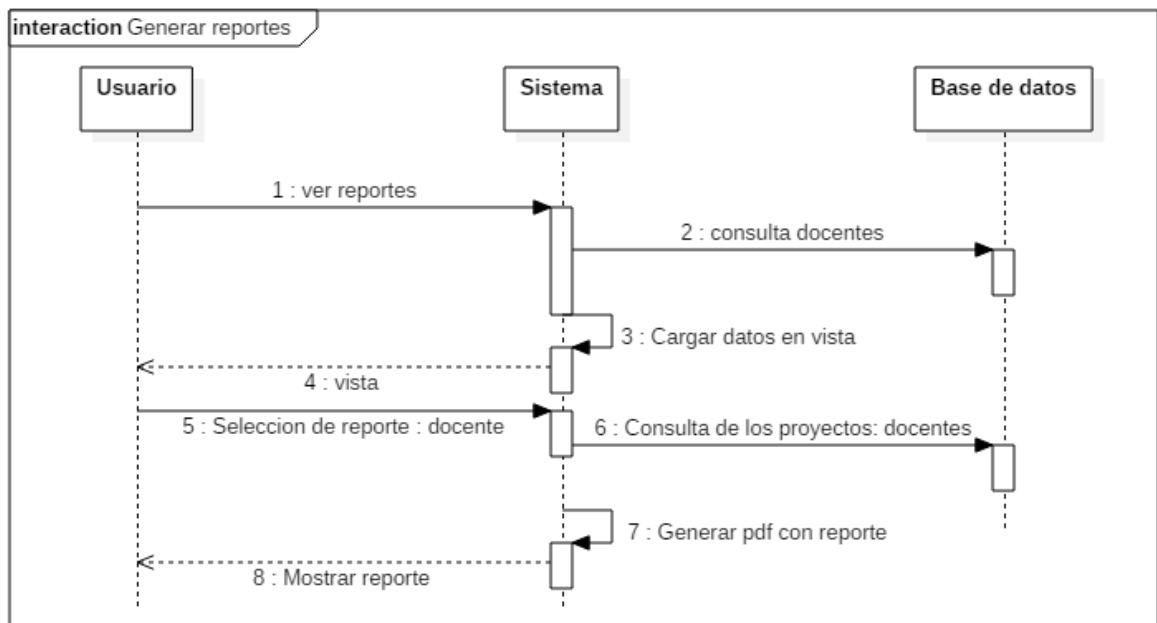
interaction Generar reportes

Usuario

Sistema

Base de datos

1 : ver reportes

2 : consulta docentes

3 : Cargar datos en vista

4 : vista

5 : Seleccion de reporte : docente

6 : Consulta de los proyectos: docentes

7 : Generar pdf con reporte

8 : Mostrar reporte